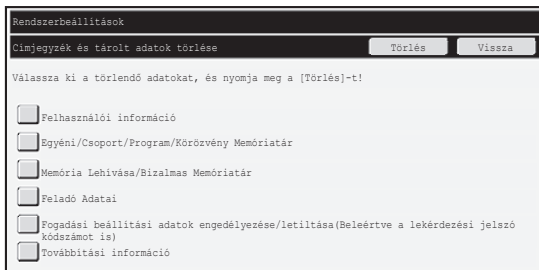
Rendszerbeállítások

Címjegyzék és tárolt adatok törlése

Törlés

Vissza

Válassza ki a törlendő adatokat, és nyomja meg a [Törlés]-t!

Felhasználói információ

Egyéni/Csoport/Program/Körözvény Memóriatár

Memória Lehívása/Bizalmas Memóriatár

Feladó Adatai

Fogadási beállítási adatok engedélyezése/letiltása(Beleértve a lekérdezési jelszó kódszámot is)

Továbbítási információ